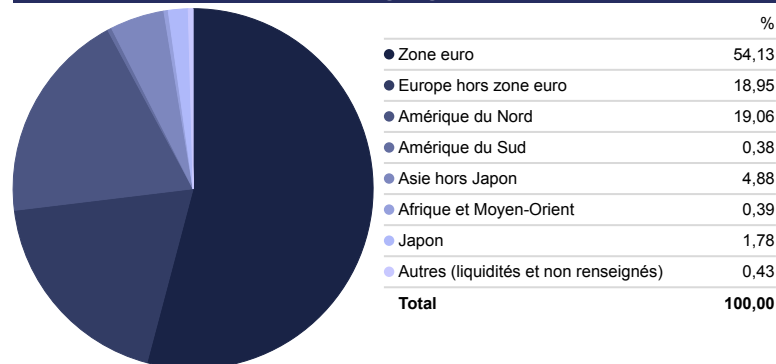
| | % |
|---|---|
| Zone euro | 54,13 |
| Europe hors zone euro | 18,95 |
| Amérique du Nord | 19,06 |
| Amérique du Sud | 0,38 |
| Asie hors Japon | 4,88 |
| Afrique et Moyen-Orient | 0,39 |
| Japon | 1,78 |
| Autres (liquidités et non renseignés) | 0,43 |
| **Total** | **100,00** |